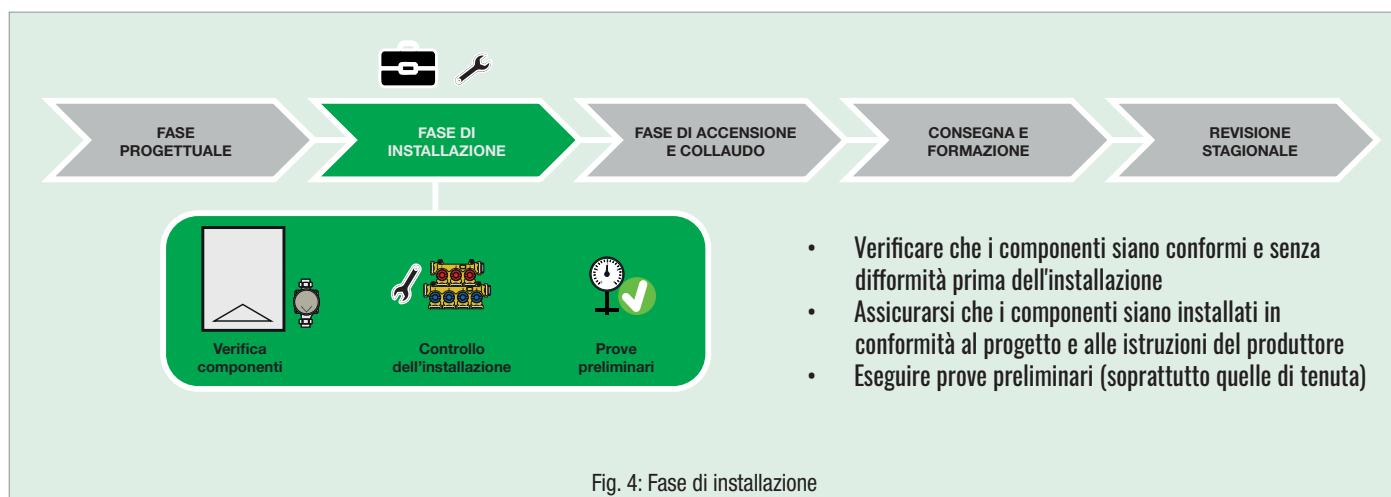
FASE PROGETTUALE

FASE DI INSTALLAZIONE

FASE DI ACCENSIONE E COLLAUDO

CONSEGNA E FORMAZIONE

REVISIONE STAGIONALE

Verifica componenti

Controllo dell'installazione

Prove preliminari

- Verificare che i componenti siano conformi e senza difformità prima dell'installazione
- Assicurarsi che i componenti siano installati in conformità al progetto e alle istruzioni del produttore
- Eseguire prove preliminari (soprattutto quelle di tenuta)

Fig. 4: Fase di installazione